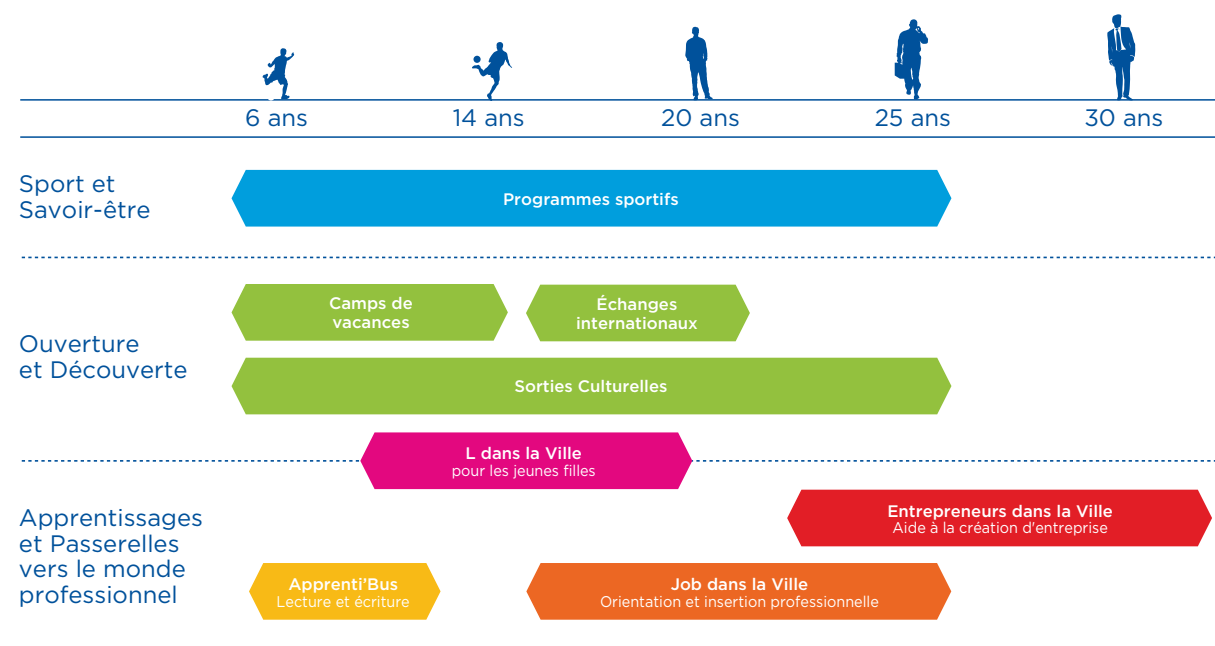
6 ans
14 ans
20 ans
25 ans
30 ans

Sport et Savoir-être

Programmes sportifs

Ouverture et Découverte

Camps de vacances

Échanges internationaux

Sorties Culturelles

L dans la Ville
pour les jeunes filles

Apprentissages et Passerelles vers le monde professionnel

Entrepreneurs dans la Ville
Aide à la création d'entreprise

Apprenti'Bus
Lecture et écriture

Job dans la Ville
Orientation et insertion professionnelle